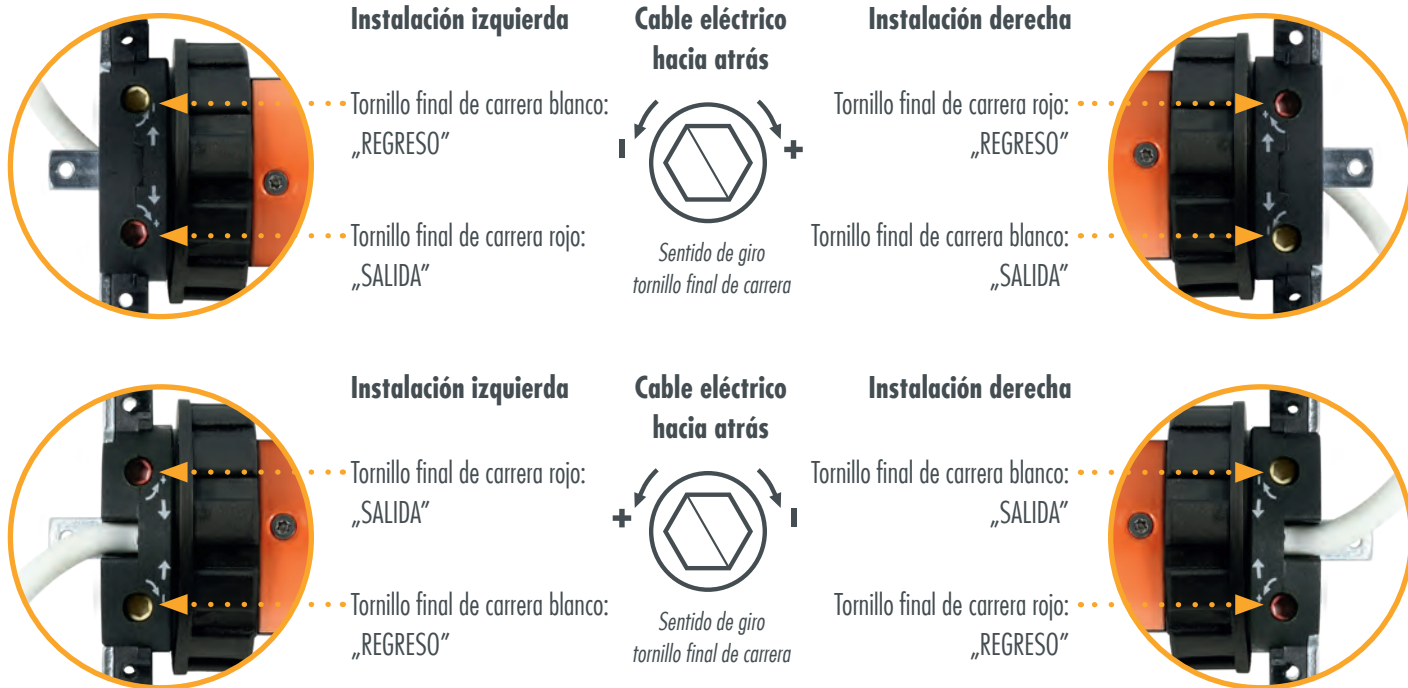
**Instalación izquierda**

**Cable eléctrico hacia atrás**

**Instalación derecha**

Tornillo final de carrera blanco: „REGRESO"

Tornillo final de carrera rojo: „SALIDA"

–

+

Sentido de giro tornillo final de carrera

Tornillo final de carrera rojo: „REGRESO"

Tornillo final de carrera blanco: „SALIDA"

**Instalación izquierda**

**Cable eléctrico hacia atrás**

**Instalación derecha**

Tornillo final de carrera rojo: „SALIDA"

Tornillo final de carrera blanco: „REGRESO"

+

–

Sentido de giro tornillo final de carrera

Tornillo final de carrera blanco: „SALIDA"

Tornillo final de carrera rojo: „REGRESO"